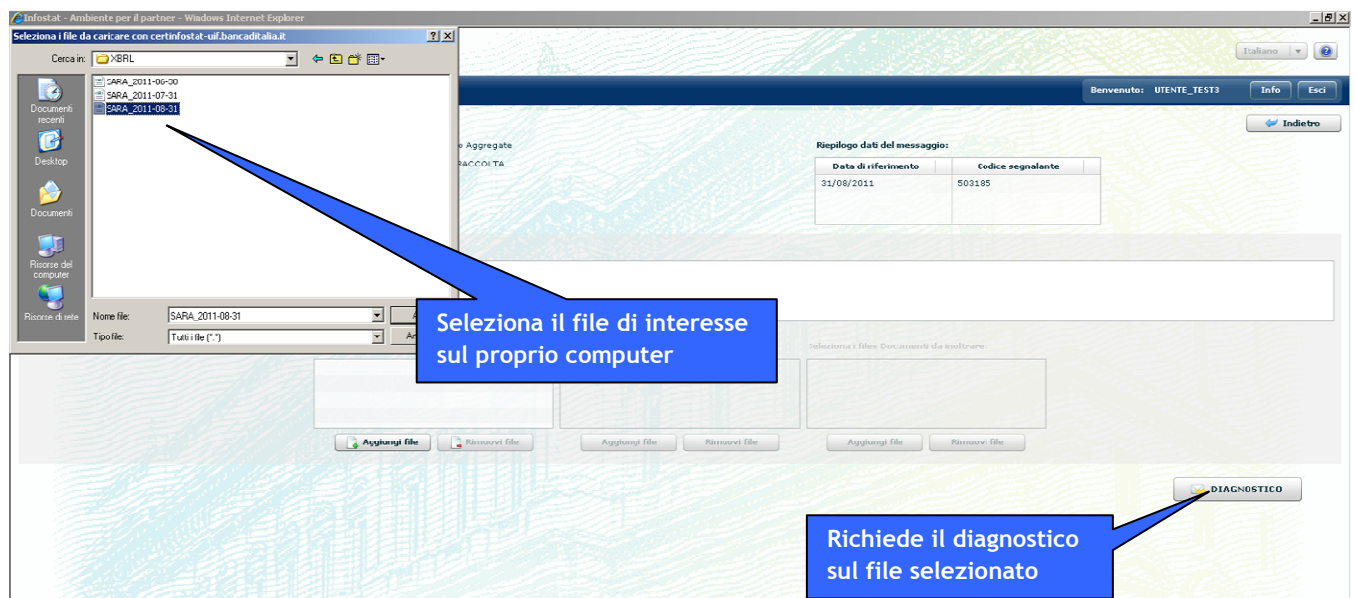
Infostat - Ambiente per il partner - Windows Internet Explorer

Seleziona i file da caricare con certinfostat-uif.bancaditalia.it

Cerca in: XBRL

Documenti recenti
Desktop
Documenti
Risorse del computer
Risorse di rete

SARA_2011-06-30
SARA_2011-07-31
SARA_2011-08-31

Nome file: SARA_2011-08-31
Tipo file: Tutti i file (*.*)

Italiano

Benvenuto: UTENTE_TEST3 Info Esci

Indietro

o Aggregate
RACCOLTA

Riepilogo dati del messaggio:

| Data di riferimento | Codice segnalante |
|---|---|
| 31/08/2011 | 503185 |

Seleziona i files Documenti da inoltrare

Aggiungi file Rimuovi file
Aggiungi file Rimuovi file
Aggiungi file Rimuovi file

DIAGNOSTICO

Seleziona il file di interesse sul proprio computer

Richiede il diagnostico sul file selezionato